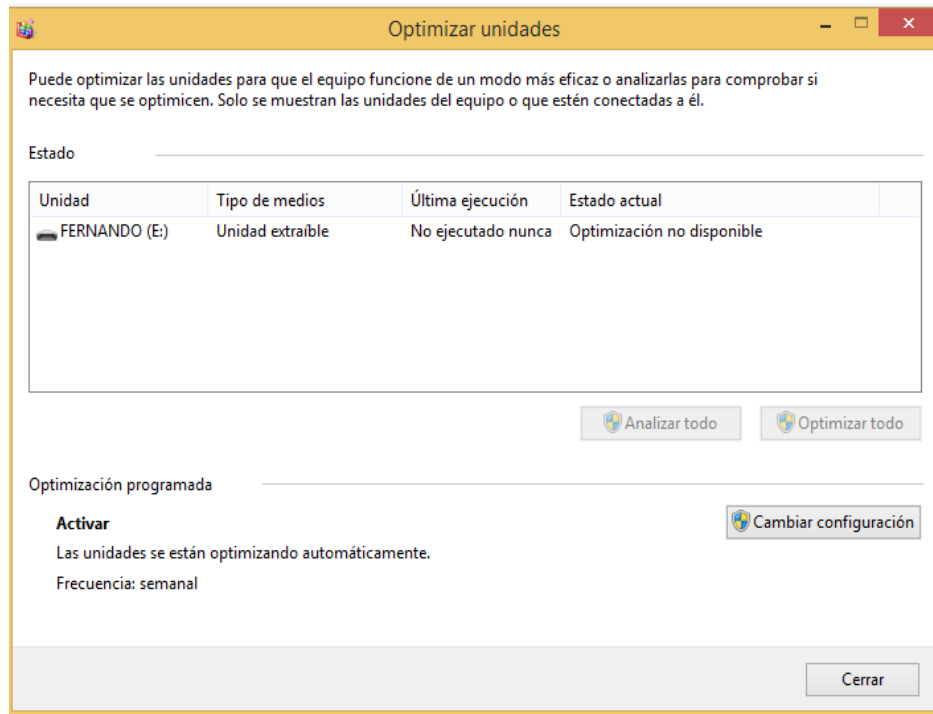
Optimizar unidades

Puede optimizar las unidades para que el equipo funcione de un modo más eficaz o analizarlas para comprobar si necesita que se optimicen. Solo se muestran las unidades del equipo o que estén conectadas a él.

Estado

| Unidad | Tipo de medios | Última ejecución | Estado actual |
|---|---|---|---|
| FERNANDO (E:) | Unidad extraíble | No ejecutado nunca | Optimización no disponible |

Analizar todo
Optimizar todo

Optimización programada

Activar
Las unidades se están optimizando automáticamente.
Frecuencia: semanal

Cambiar configuración

Cerrar